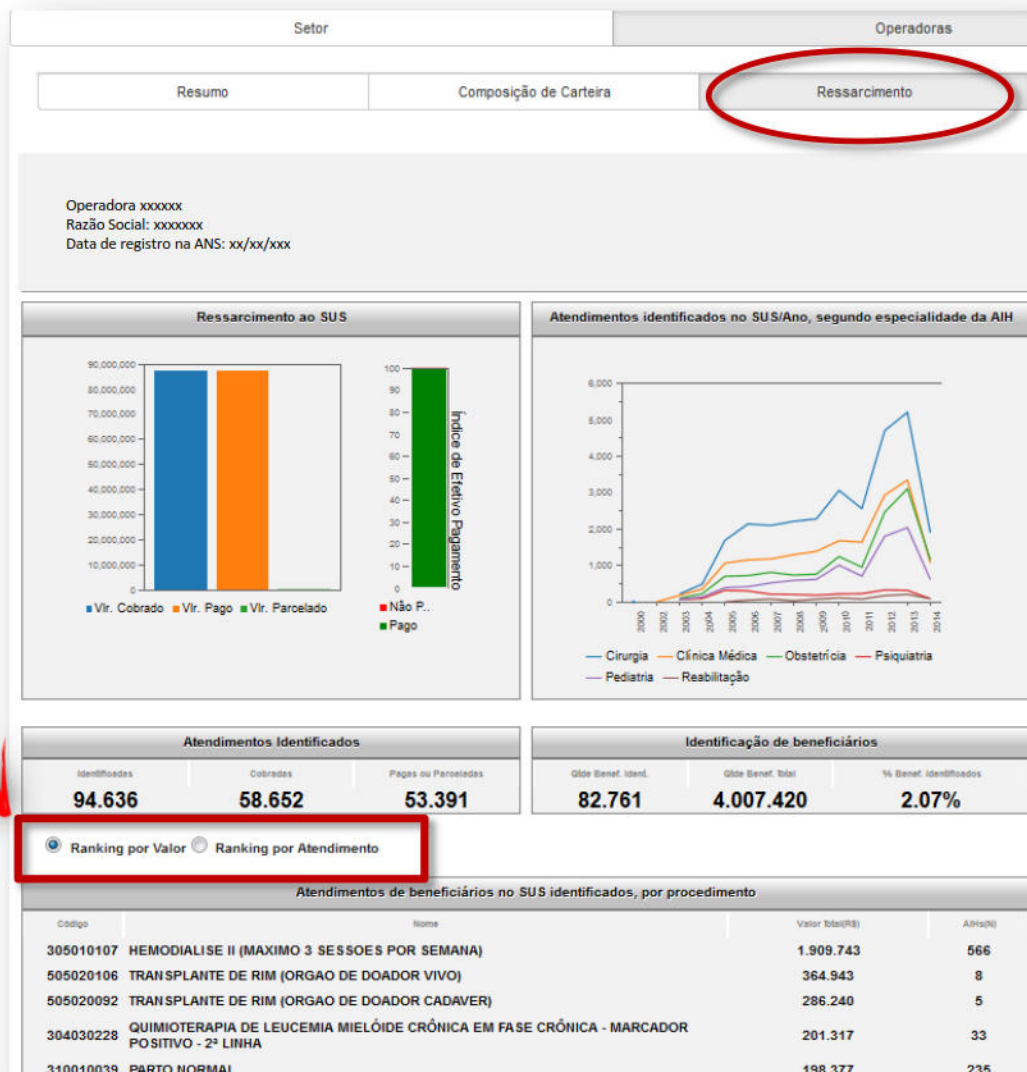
Setor | Operadoras

Resumo | Composição de Carteira | Ressarcimento

Operadora xxxxxx
Razão Social: xxxxxxx
Data de registro na ANS: xx/xx/xxx

Ressarcimento ao SUS

90,000,000
80,000,000
70,000,000
60,000,000
50,000,000
40,000,000
30,000,000
20,000,000
10,000,000
0

Vlr. Cobrado Vlr. Pago Vlr. Parcelado

100
90
80
70
60
50
40
30
20
10
0

Índice de Efetivo Pagamento

Não P..
Pago

Atendimentos identificados no SUS/Ano, segundo especialidade da AIH

6,000
5,000
4,000
3,000
2,000
1,000
0

2000 2002 2003 2004 2005 2006 2007 2008 2009 2010 2011 2012 2013 2014

Cirurgia Clínica Médica Obstetrícia Psiquiatria
Pediatria Reabilitação

Atendimentos Identificados

| Identificadas | Cobradas | Pagas ou Parceladas |
|---|---|---|
| 94.636 | 58.652 | 53.391 |

Identificação de beneficiários

| Qtde Benef. Ident. | Qtde Benef. Total | % Benef. Identificados |
|---|---|---|
| 82.761 | 4.007.420 | 2.07% |

Ranking por Valor Ranking por Atendimento

Atendimentos de beneficiários no SUS identificados, por procedimento

| Código | Nome | Valor Total(R$) | AIHs(N) |
|---|---|---|---|
| 305010107 | HEMODIALISE II (MAXIMO 3 SESSOES POR SEMANA) | 1.909.743 | 566 |
| 505020106 | TRANSPLANTE DE RIM (ORGAO DE DOADOR VIVO) | 364.943 | 8 |
| 505020092 | TRANSPLANTE DE RIM (ORGAO DE DOADOR CADAVER) | 286.240 | 5 |
| 304030228 | QUIMIOTERAPIA DE LEUCEMIA MIELÓIDE CRÔNICA EM FASE CRÔNICA - MARCADOR POSITIVO - 2ª LINHA | 201.317 | 33 |
| 310010039 | PARTO NORMAL | 198.377 | 235 |